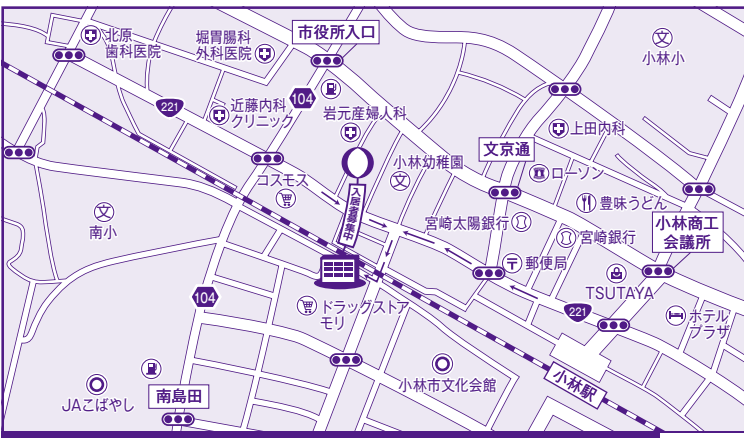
北原歯科医院
堀胃腸科外科医院
市役所入口
文
小林小
221
近藤内科クリニック
104
岩元産婦人科
上田内科
小林幼稚園
文京通
ローソン
コスモス
入居者募集中
豊味うどん
文
南小
宮崎太陽銀行
宮崎銀行
小林商工会議所
郵便局
104
TSUTAYA
ドラッグストアモリ
221
ホテルプラザ
JAこばやし
南島田
小林市文化会館
小林駅